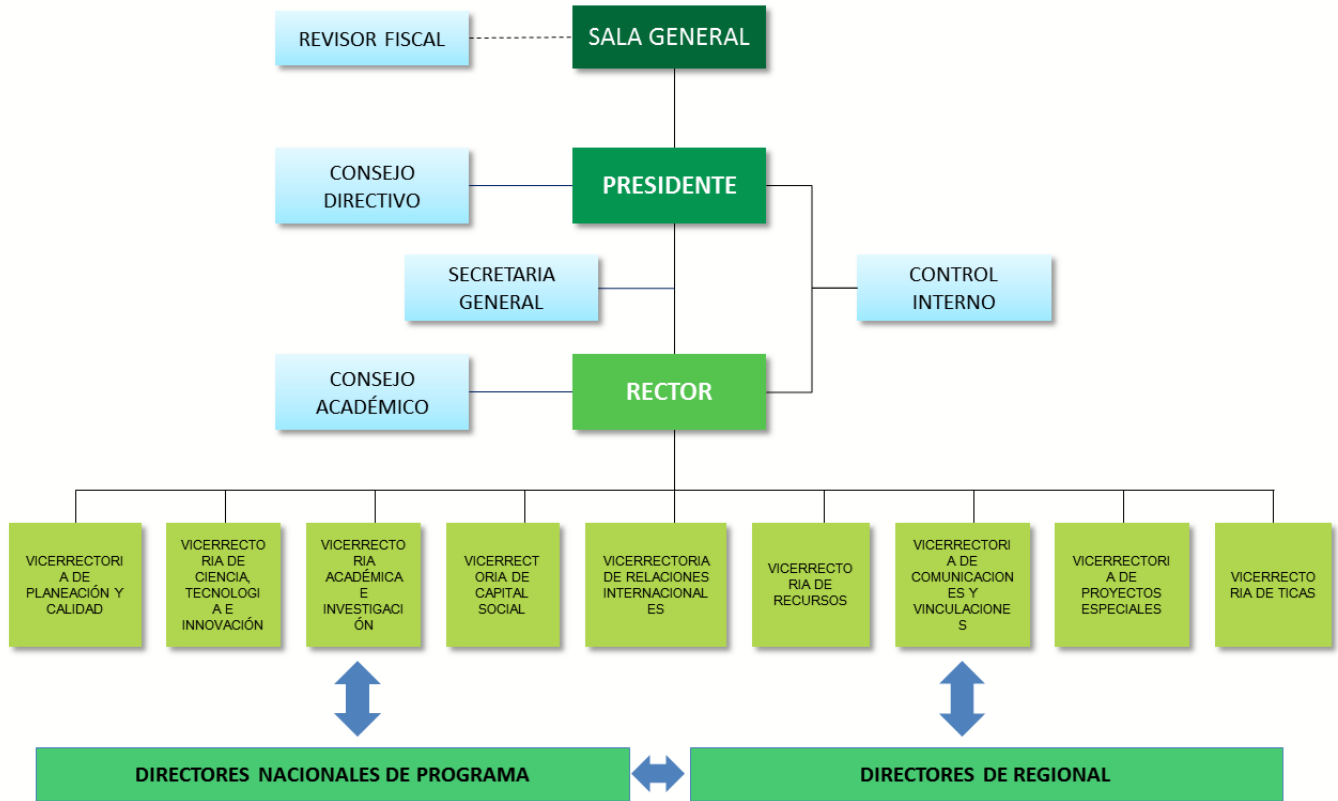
REVISOR FISCAL

SALA GENERAL

CONSEJO DIRECTIVO

PRESIDENTE

SECRETARIA GENERAL

CONTROL INTERNO

CONSEJO ACADÉMICO

RECTOR

VICERRECTORIA DE PLANEACIÓN Y CALIDAD

VICERRECTORIA DE CIENCIA, TECNOLOGIA E INNOVACIÓN

VICERRECTORIA ACADÉMICA E INVESTIGACIÓN

VICERRECTORIA DE CAPITAL SOCIAL

VICERRECTORIA DE RELACIONES INTERNACIONALES

VICERRECTORIA DE RECURSOS

VICERRECTORIA DE COMUNICACIONES Y VINCULACIONES

VICERRECTORIA DE PROYECTOS ESPECIALES

VICERRECTORIA DE TICAS

DIRECTORES NACIONALES DE PROGRAMA

DIRECTORES DE REGIONAL